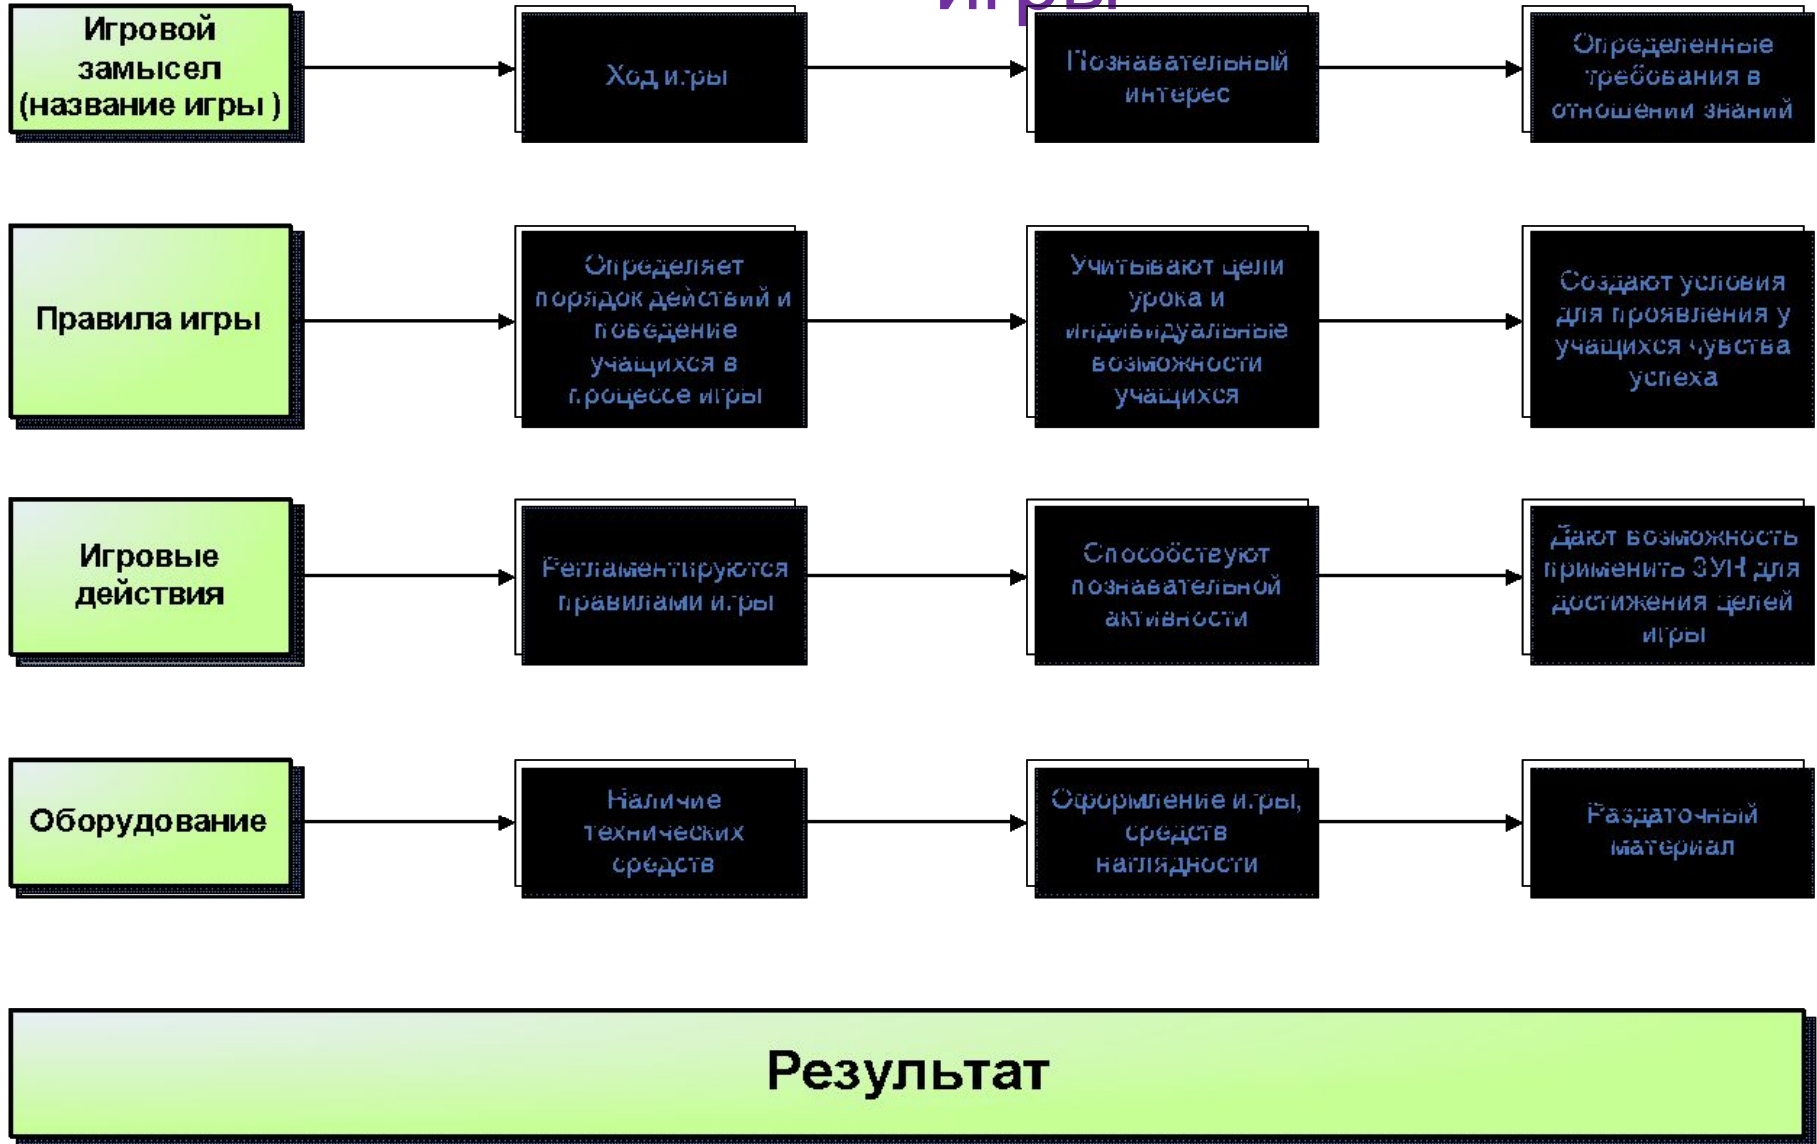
игры

Игровой замысел (название игры )

Ход игры

Познавательный интерес

Определенные требования в отношении знаний

Правила игры

Определяет порядок действий и поведение учащихся в процессе игры

Учитывают цели урока и индивидуальные возможности учащихся

Создают условия для проявления у учащихся чувства успеха

Игровые действия

Регламентируются правилами игры

Способствуют познавательной активности

Дают возможность применить ЗУН для достижения целей игры

Оборудование

Наличие технических средств

Оформление игры, средств наглядности

Раздаточный материал

Результат